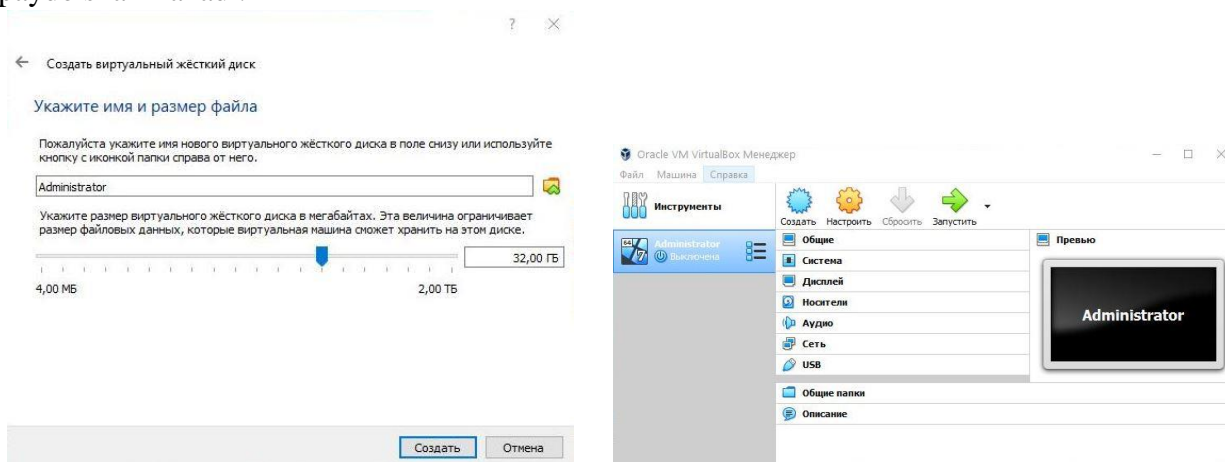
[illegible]

? ×

← Создать виртуальный жёсткий диск

Укажите имя и размер файла

Пожалуйста укажите имя нового виртуального жёсткого диска в поле снизу или используйте кнопку с иконкой папки справа от него.

Administrator

Укажите размер виртуального жёсткого диска в мегабайтах. Эта величина ограничивает размер файловых данных, которые виртуальная машина сможет хранить на этом диске.

32,00 ГБ

4,00 МБ

2,00 ТБ

Создать

Отмена

Oracle VM VirtualBox Менеджер

Файл Машина Справка

Инструменты

Administrator

Выключена

Создать Настроить Сбросить Запустить

Общие

Система

Дисплей

Носители

Аудио

Сеть

USB

Общие папки

Описание

Превью

Administrator